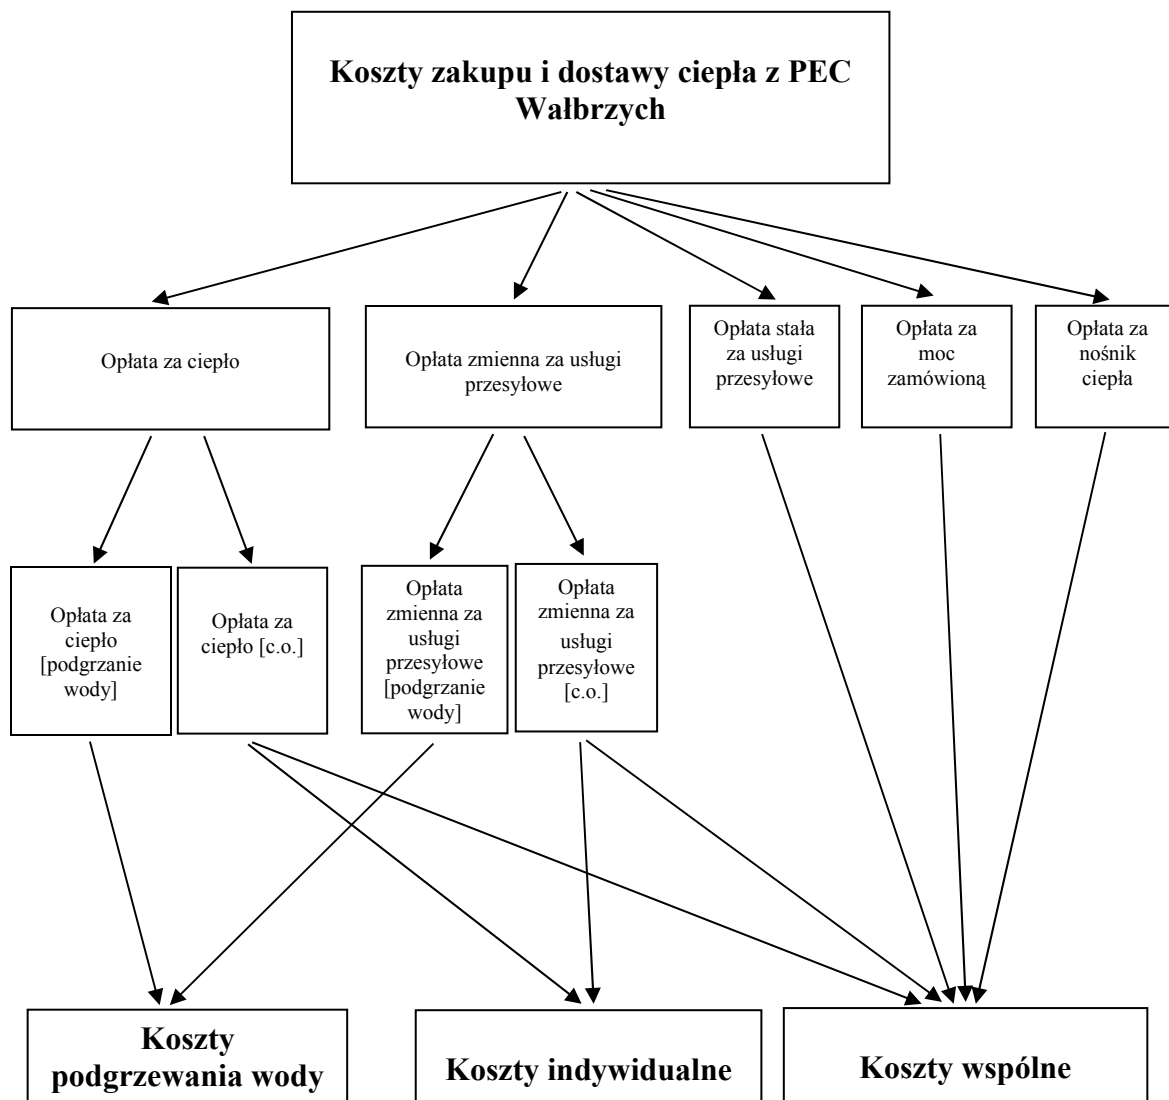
Koszty zakupu i dostawy ciepła z PEC Wałbrzych

Opłata za ciepło

Opłata zmienna za usługi przesyłowe

Opłata stała za usługi przesyłowe

Opłata za moc zamówioną

Opłata za nośnik ciepła

Opłata za ciepło [podgrzanie wody]

Opłata za ciepło [c.o.]

Opłata zmienna za usługi przesyłowe [podgrzanie wody]

Opłata zmienna za usługi przesyłowe [c.o.]

Koszty podgrzewania wody

Koszty indywidualne

Koszty wspólne